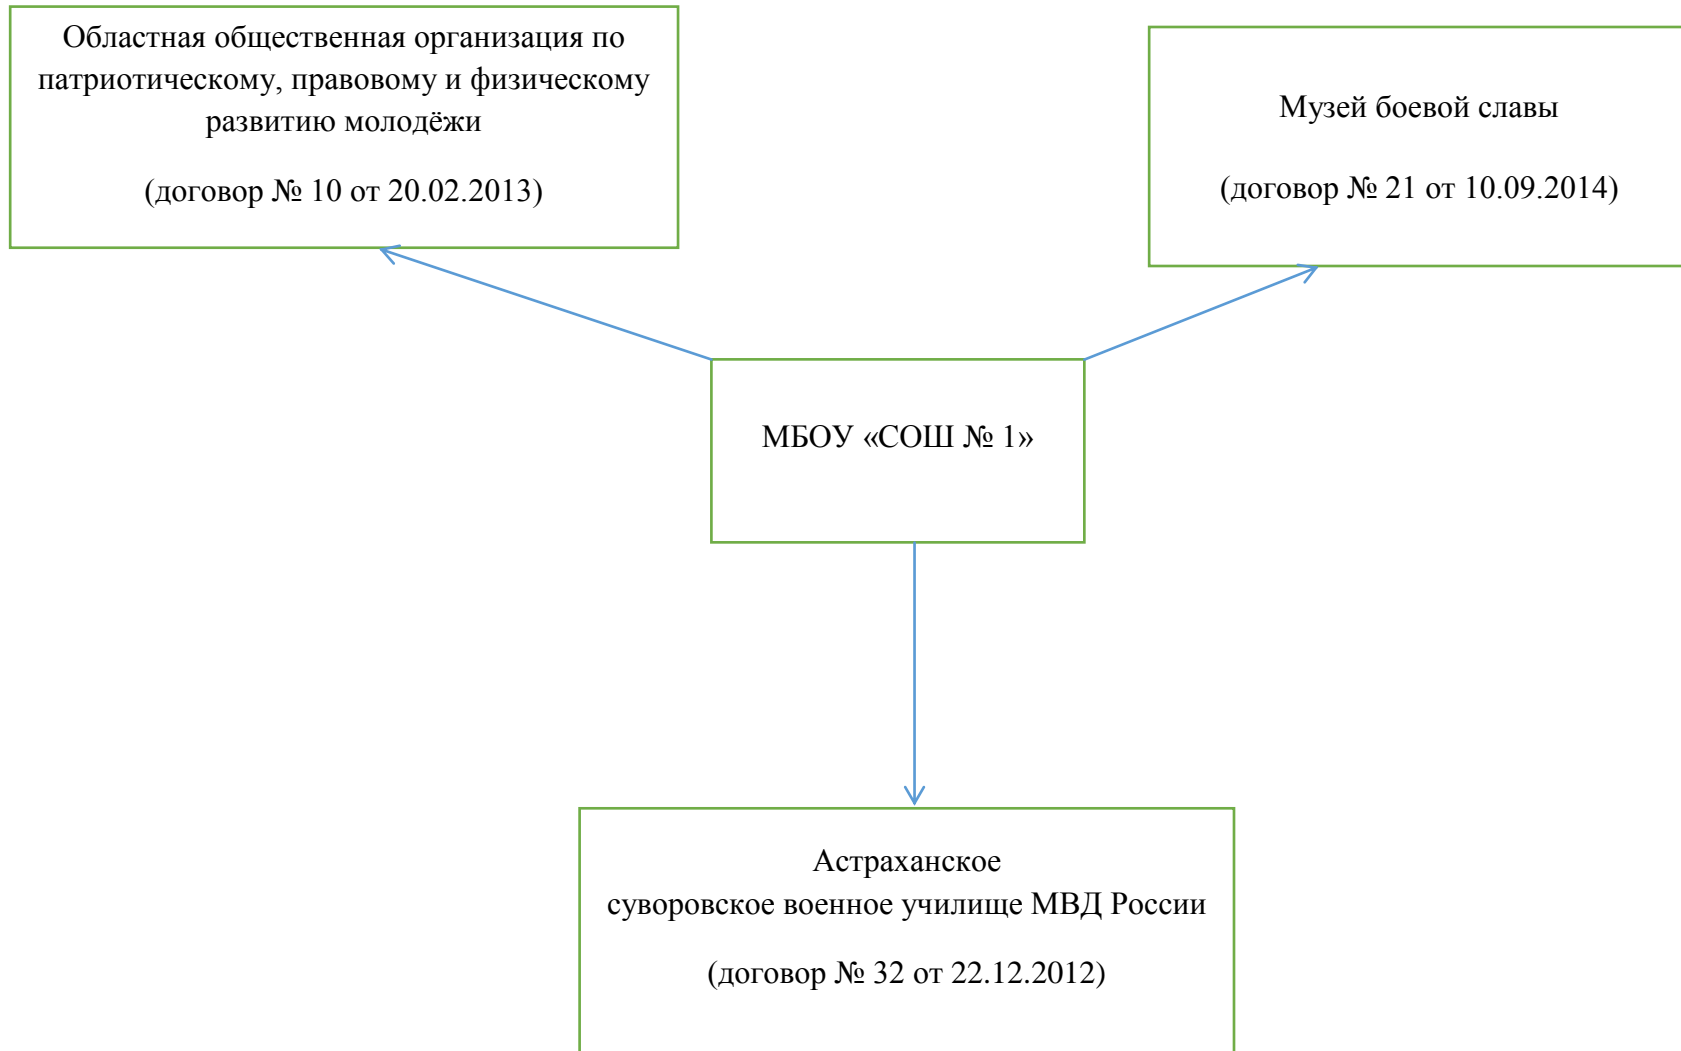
Областная общественная организация по патриотическому, правовому и физическому развитию молодёжи

(договор № 10 от 20.02.2013)

Музей боевой славы

(договор № 21 от 10.09.2014)

МБОУ «СОШ № 1»

Астраханское
суворовское военное училище МВД России

(договор № 32 от 22.12.2012)